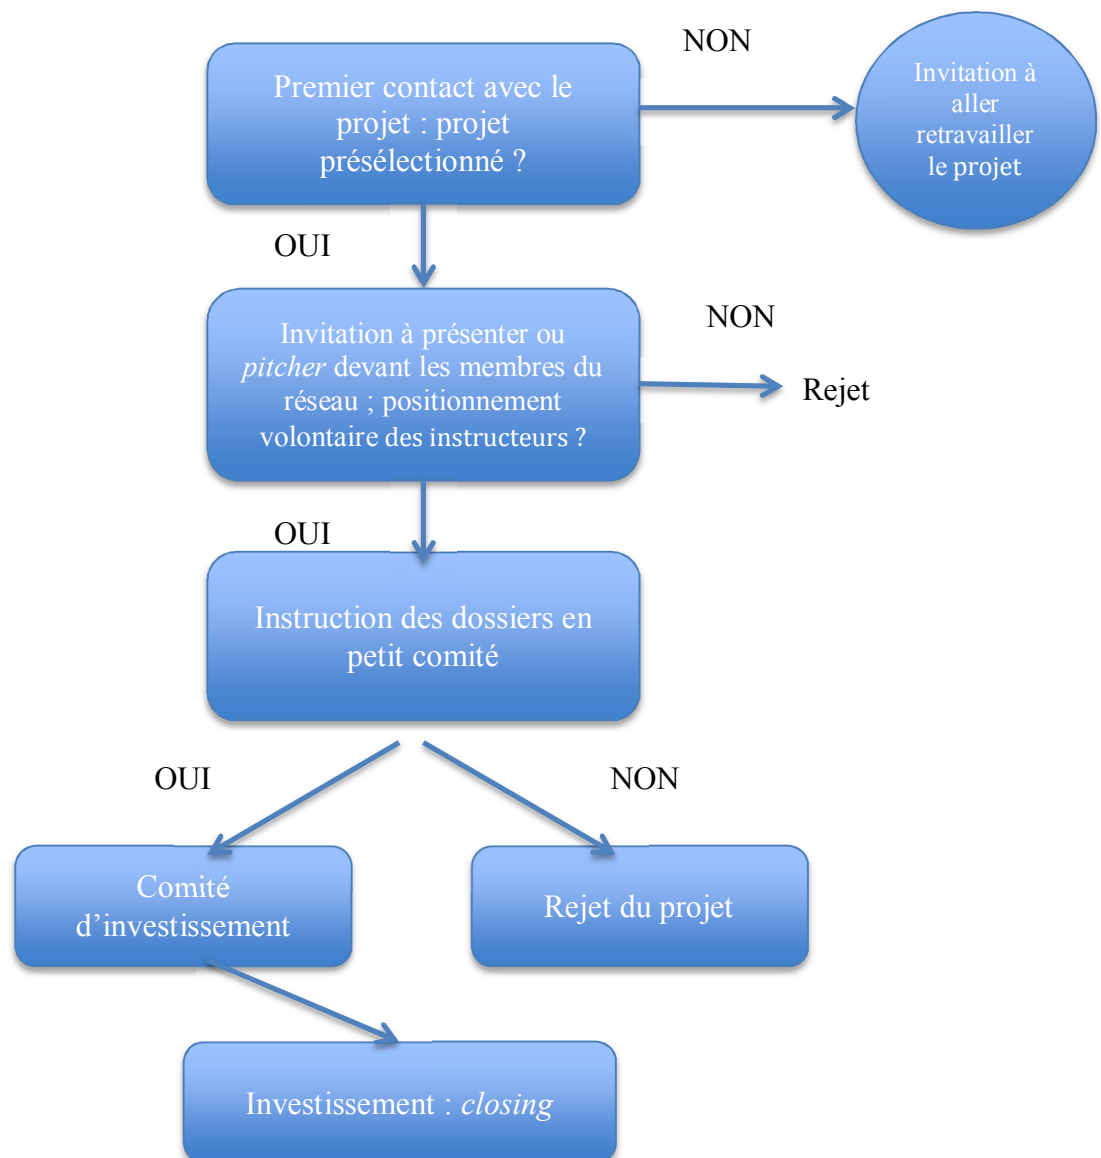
NON

Premier contact avec le projet : projet présélectionné ?

Invitation à aller retravailler le projet

OUI

Invitation à présenter ou *pitcher* devant les membres du réseau ; positionnement volontaire des instructeurs ?

NON

Rejet

OUI

Instruction des dossiers en petit comité

OUI

NON

Comité d'investissement

Rejet du projet

Investissement : *closing*